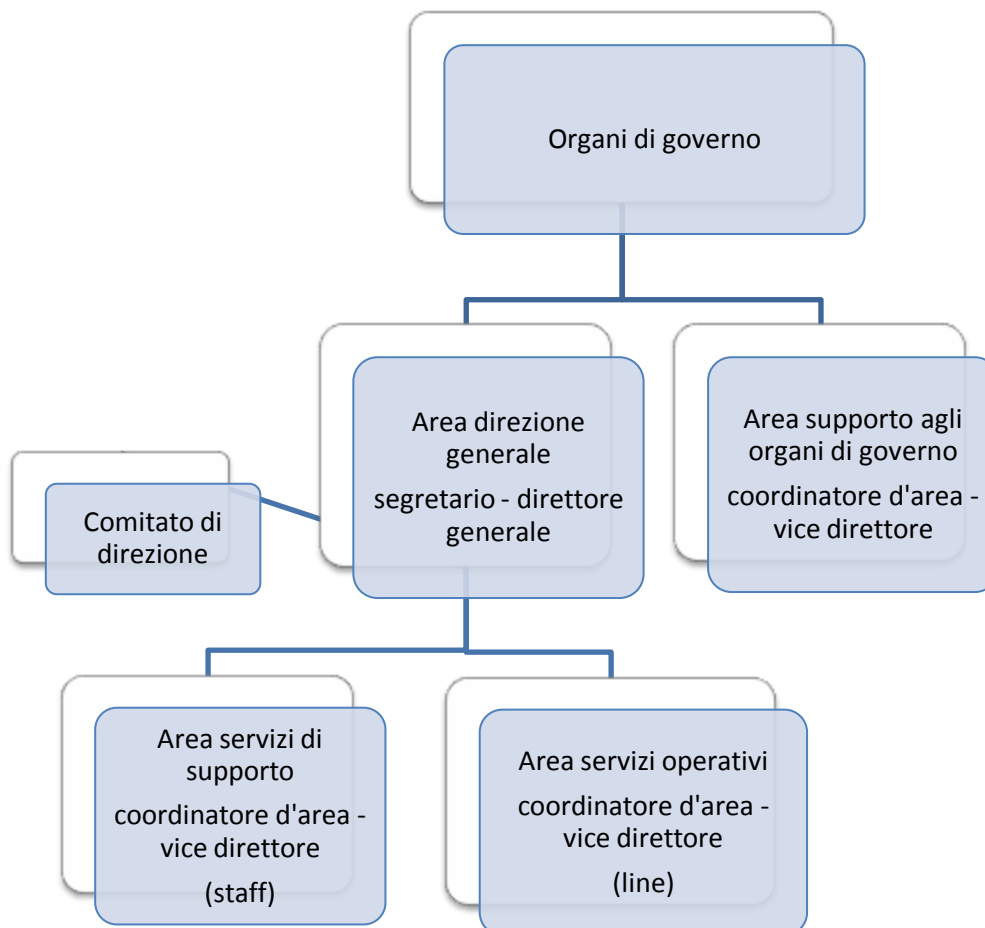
Organi di governo

Area direzione generale
segretario - direttore generale

Area supporto agli organi di governo
coordinatore d'area - vice direttore

Comitato di direzione

Area servizi di supporto
coordinatore d'area - vice direttore
(staff)

Area servizi operativi
coordinatore d'area - vice direttore
(line)